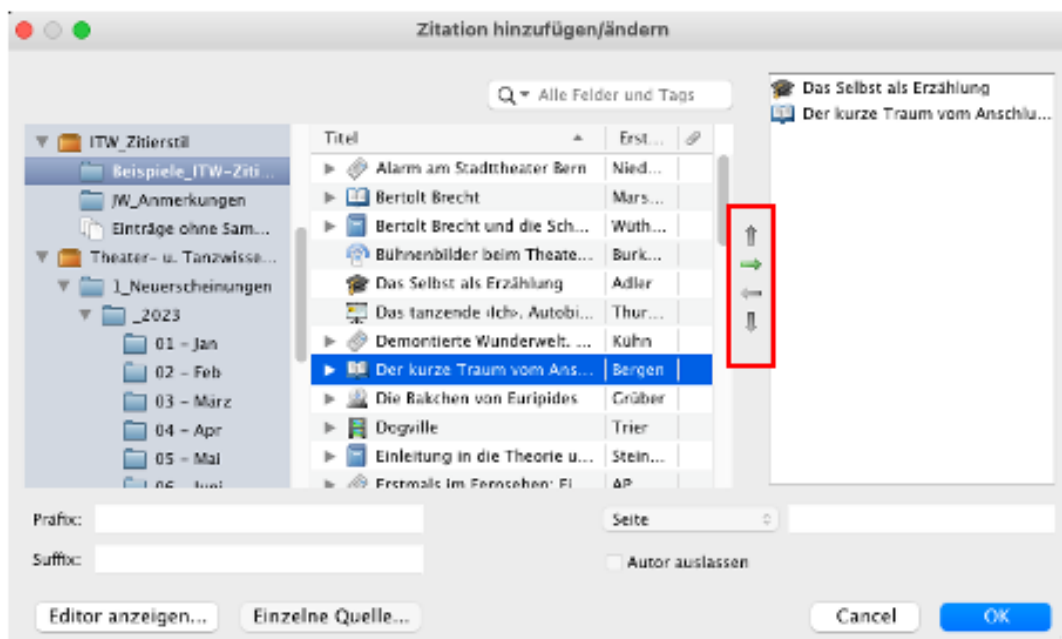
Zitation hinzufügen/ändern

Alle Felder und Tags

ITW_Zitierstil
Beispiele_ITW-Ziti...
JW_Anmerkungen
Einträge ohne Sam...
Theater- u. Tanzwisse...
1_Neuerscheinungen
_2023
01 – Jan
02 – Feb
03 – März
04 – Apr
05 – Mai
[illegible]

| Titel | Erst... |
|---|---|
| Alarm am Stadttheater Bern | Nied... |
| Bertolt Brecht | Mars... |
| Bertolt Brecht und die Sch... | Wüth... |
| Bühnenbilder beim Theate... | Burk... |
| Das Selbst als Erzählung | Adler |
| Das tanzende ‹Ich›. Autobi... | Thur... |
| Demontierte Wunderwelt. ... | Kühn |
| Der kurze Traum vom Ans... | Bergen |
| Die Bakchen von Euripides | Grüber |
| Dogville | Trier |
| Einleitung in die Theorie u... | Stein... |
| Erstmals im Fernsehen: E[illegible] | AP |

Das Selbst als Erzählung
Der kurze Traum vom Anschlu...

Präfix:
Suffix:
Seite
Autor auslassen

Editor anzeigen...
Einzelne Quelle...
Cancel
OK